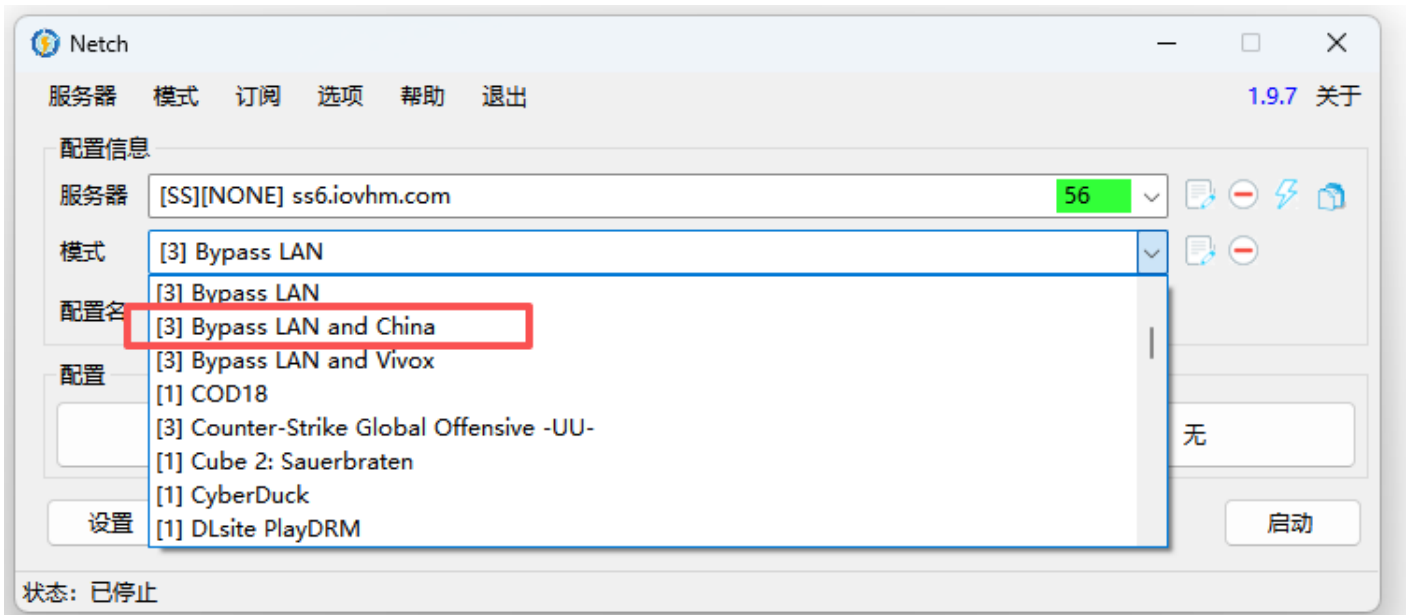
Netch

服务器 模式 订阅 选项 帮助 退出

1.9.7 关于

配置信息

服务器 [SS][NONE] ss6.iovhm.com 56

模式 [3] Bypass LAN

配置名

[3] Bypass LAN
[3] Bypass LAN and China
[3] Bypass LAN and Vivox
[1] COD18
[3] Counter-Strike Global Offensive -UU-
[1] Cube 2: Sauerbraten
[1] CyberDuck
[1] DLsite PlayDRM

配置

无

设置

启动

状态：已停止